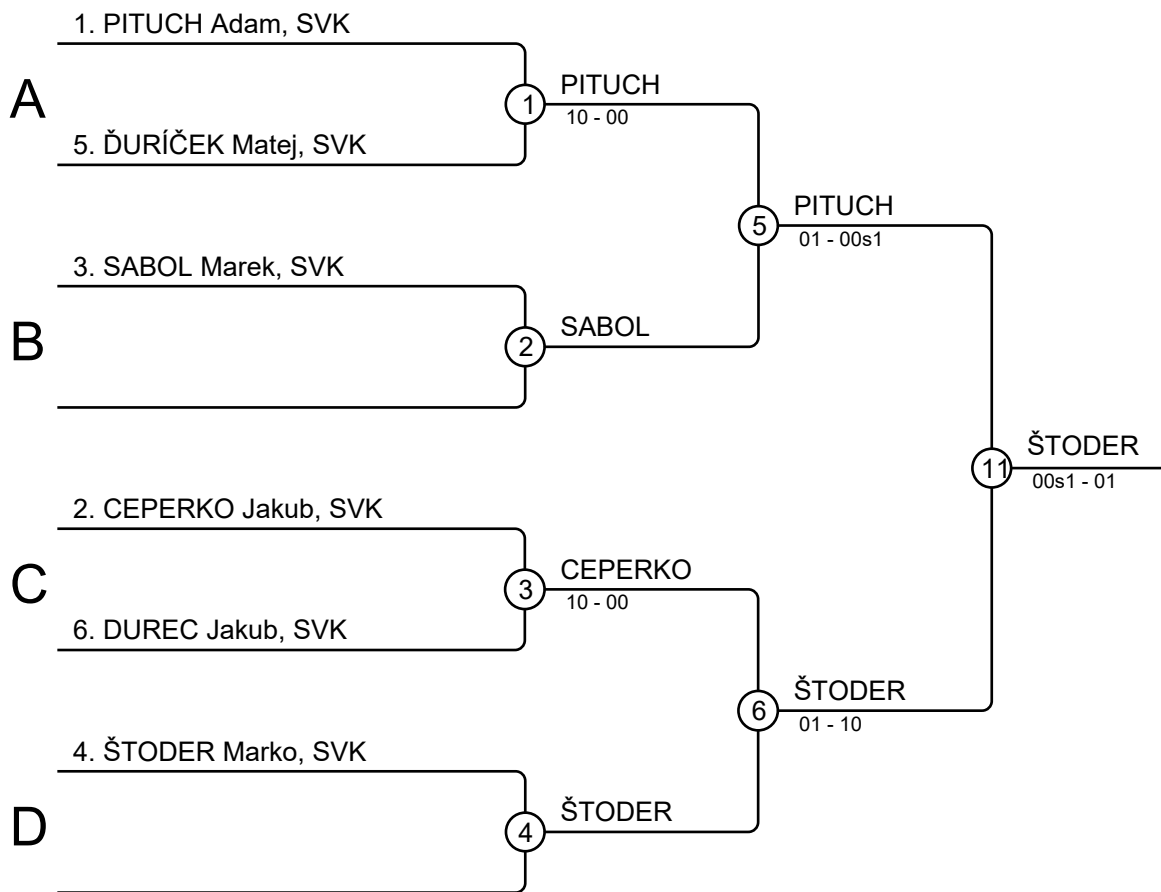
A

1. PITUCH Adam, SVK

5. ĎURÍČEK Matej, SVK

1

PITUCH
10 - 00

B

3. SABOL Marek, SVK

2

SABOL

5

PITUCH
01 - 00s1

C

2. CEPERKO Jakub, SVK

6. DUREC Jakub, SVK

3

CEPERKO
10 - 00

D

4. ŠTODER Marko, SVK

4

ŠTODER

6

ŠTODER
01 - 10

11

ŠTODER
00s1 - 01